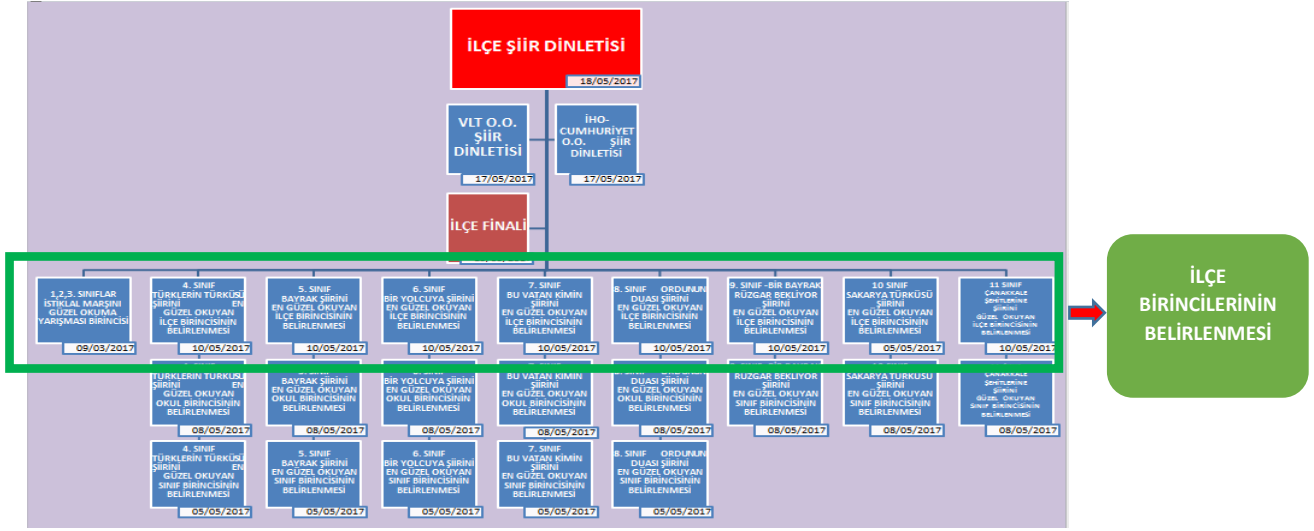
İLÇE ŞİİR DİNLETİSİ
18/05/2017

VLT O.O. ŞİİR DİNLETİSİ
17/05/2017

İHO-CUMHURİYET O.O. ŞİİR DİNLETİSİ
17/05/2017

İLÇE FİNALİ
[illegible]

1,2,3. SINIFLAR İSTİKLAL MARŞINI GÜZEL OKUMA YARIŞMASI BİRİNCİSİ
09/03/2017

4. SINIF TÜRKLERİN TÜRKÜSÜ ŞİİRİNİ EN GÜZEL OKUYAN İLÇE BİRİNCİSİNİN BELİRLENMESİ
10/05/2017

5. SINIF BAYRAK ŞİİRİNİ EN GÜZEL OKUYAN İLÇE BİRİNCİSİNİN BELİRLENMESİ
10/05/2017

6. SINIF BİR YOLCUYA ŞİİRİNİ EN GÜZEL OKUYAN İLÇE BİRİNCİSİNİN BELİRLENMESİ
10/05/2017

7. SINIF BU VATAN KİMİN ŞİİRİNİ EN GÜZEL OKUYAN İLÇE BİRİNCİSİNİN BELİRLENMESİ
10/05/2017

8. SINIF ORDUNUN DUASI ŞİİRİNİ EN GÜZEL OKUYAN İLÇE BİRİNCİSİNİN BELİRLENMESİ
10/05/2017

9. SINIF -BİR BAYRAK RÜZGAR BEKLİYOR ŞİİRİNİ EN GÜZEL OKUYAN İLÇE BİRİNCİSİNİN BELİRLENMESİ
10/05/2017

10 SINIF SAKARYA TÜRKÜSÜ ŞİİRİNİ EN GÜZEL OKUYAN İLÇE BİRİNCİSİNİN BELİRLENMESİ
05/05/2017

11 SINIF ÇANAKKALE ŞEHİTLERİNE ŞİİRİNİ GÜZEL OKUYAN İLÇE BİRİNCİSİNİN BELİRLENMESİ
10/05/2017

İLÇE BİRİNCİLERİNİN BELİRLENMESİ

TÜRKLERİN TÜRKÜSÜ ŞİİRİNİ EN GÜZEL OKUYAN OKUL BİRİNCİSİNİN BELİRLENMESİ
08/05/2017

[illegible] BAYRAK ŞİİRİNİ EN GÜZEL OKUYAN OKUL BİRİNCİSİNİN BELİRLENMESİ
08/05/2017

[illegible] BİR YOLCUYA ŞİİRİNİ EN GÜZEL OKUYAN OKUL BİRİNCİSİNİN BELİRLENMESİ
08/05/2017

BU VATAN KİMİN ŞİİRİNİ EN GÜZEL OKUYAN OKUL BİRİNCİSİNİN BELİRLENMESİ
08/05/2017

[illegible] DUASI ŞİİRİNİ EN GÜZEL OKUYAN OKUL BİRİNCİSİNİN BELİRLENMESİ
08/05/2017

RÜZGAR BEKLİYOR ŞİİRİNİ EN GÜZEL OKUYAN SINIF BİRİNCİSİNİN BELİRLENMESİ
08/05/2017

SAKARYA TÜRKÜSÜ ŞİİRİNİ EN GÜZEL OKUYAN SINIF BİRİNCİSİNİN BELİRLENMESİ
08/05/2017

ÇANAKKALE ŞEHİTLERİNE ŞİİRİNİ GÜZEL OKUYAN SINIF BİRİNCİSİNİN BELİRLENMESİ
08/05/2017

4. SINIF TÜRKLERİN TÜRKÜSÜ ŞİİRİNİ EN GÜZEL OKUYAN SINIF BİRİNCİSİNİN BELİRLENMESİ
05/05/2017

5. SINIF BAYRAK ŞİİRİNİ EN GÜZEL OKUYAN SINIF BİRİNCİSİNİN BELİRLENMESİ
05/05/2017

6. SINIF BİR YOLCUYA ŞİİRİNİ EN GÜZEL OKUYAN SINIF BİRİNCİSİNİN BELİRLENMESİ
05/05/2017

7. SINIF BU VATAN KİMİN ŞİİRİNİ EN GÜZEL OKUYAN SINIF BİRİNCİSİNİN BELİRLENMESİ
05/05/2017

8. SINIF ORDUNUN DUASI ŞİİRİNİ EN GÜZEL OKUYAN SINIF BİRİNCİSİNİN BELİRLENMESİ
05/05/2017